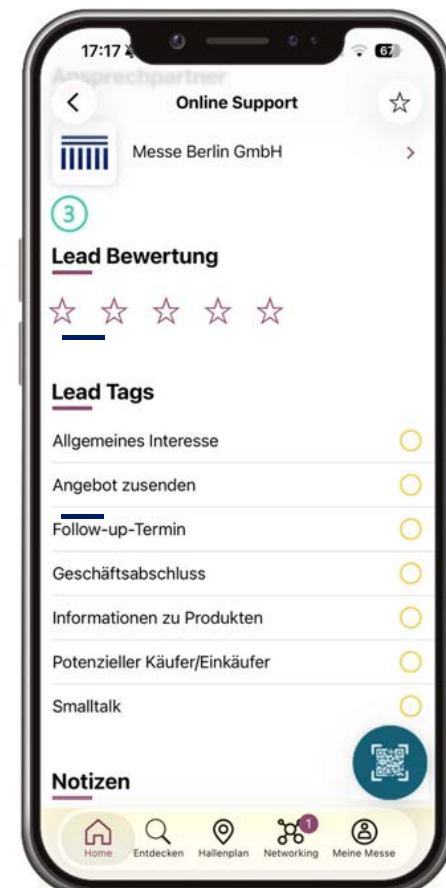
17:17

67

Ansprechpartner

Online Support

Messe Berlin GmbH

3

Lead Bewertung

Lead Tags

Allgemeines Interesse

Angebot zusenden

Follow-up-Termin

Geschäftsabschluss

Informationen zu Produkten

Potenzieller Käufer/Einkäufer

Smalltalk

Notizen

Home
Entdecken
Hallenplan
1
Networking
Meine Messe